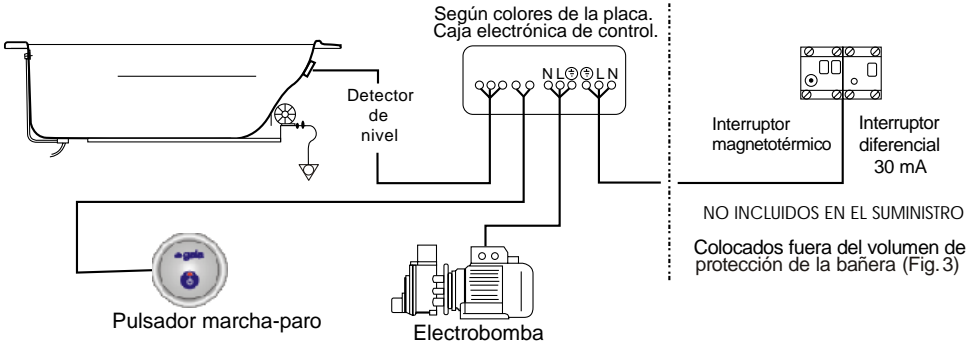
Según colores de la placa.
Caja electrónica de control.

N L ⏚ ⏚ L N

Detector de nivel

Interruptor magnetotérmico

Interruptor diferencial 30 mA

NO INCLUIDOS EN EL SUMINISTRO

Colocados fuera del volumen de protección de la bañera (Fig.3)

gala

Pulsador marcha-paro

Electrobomba